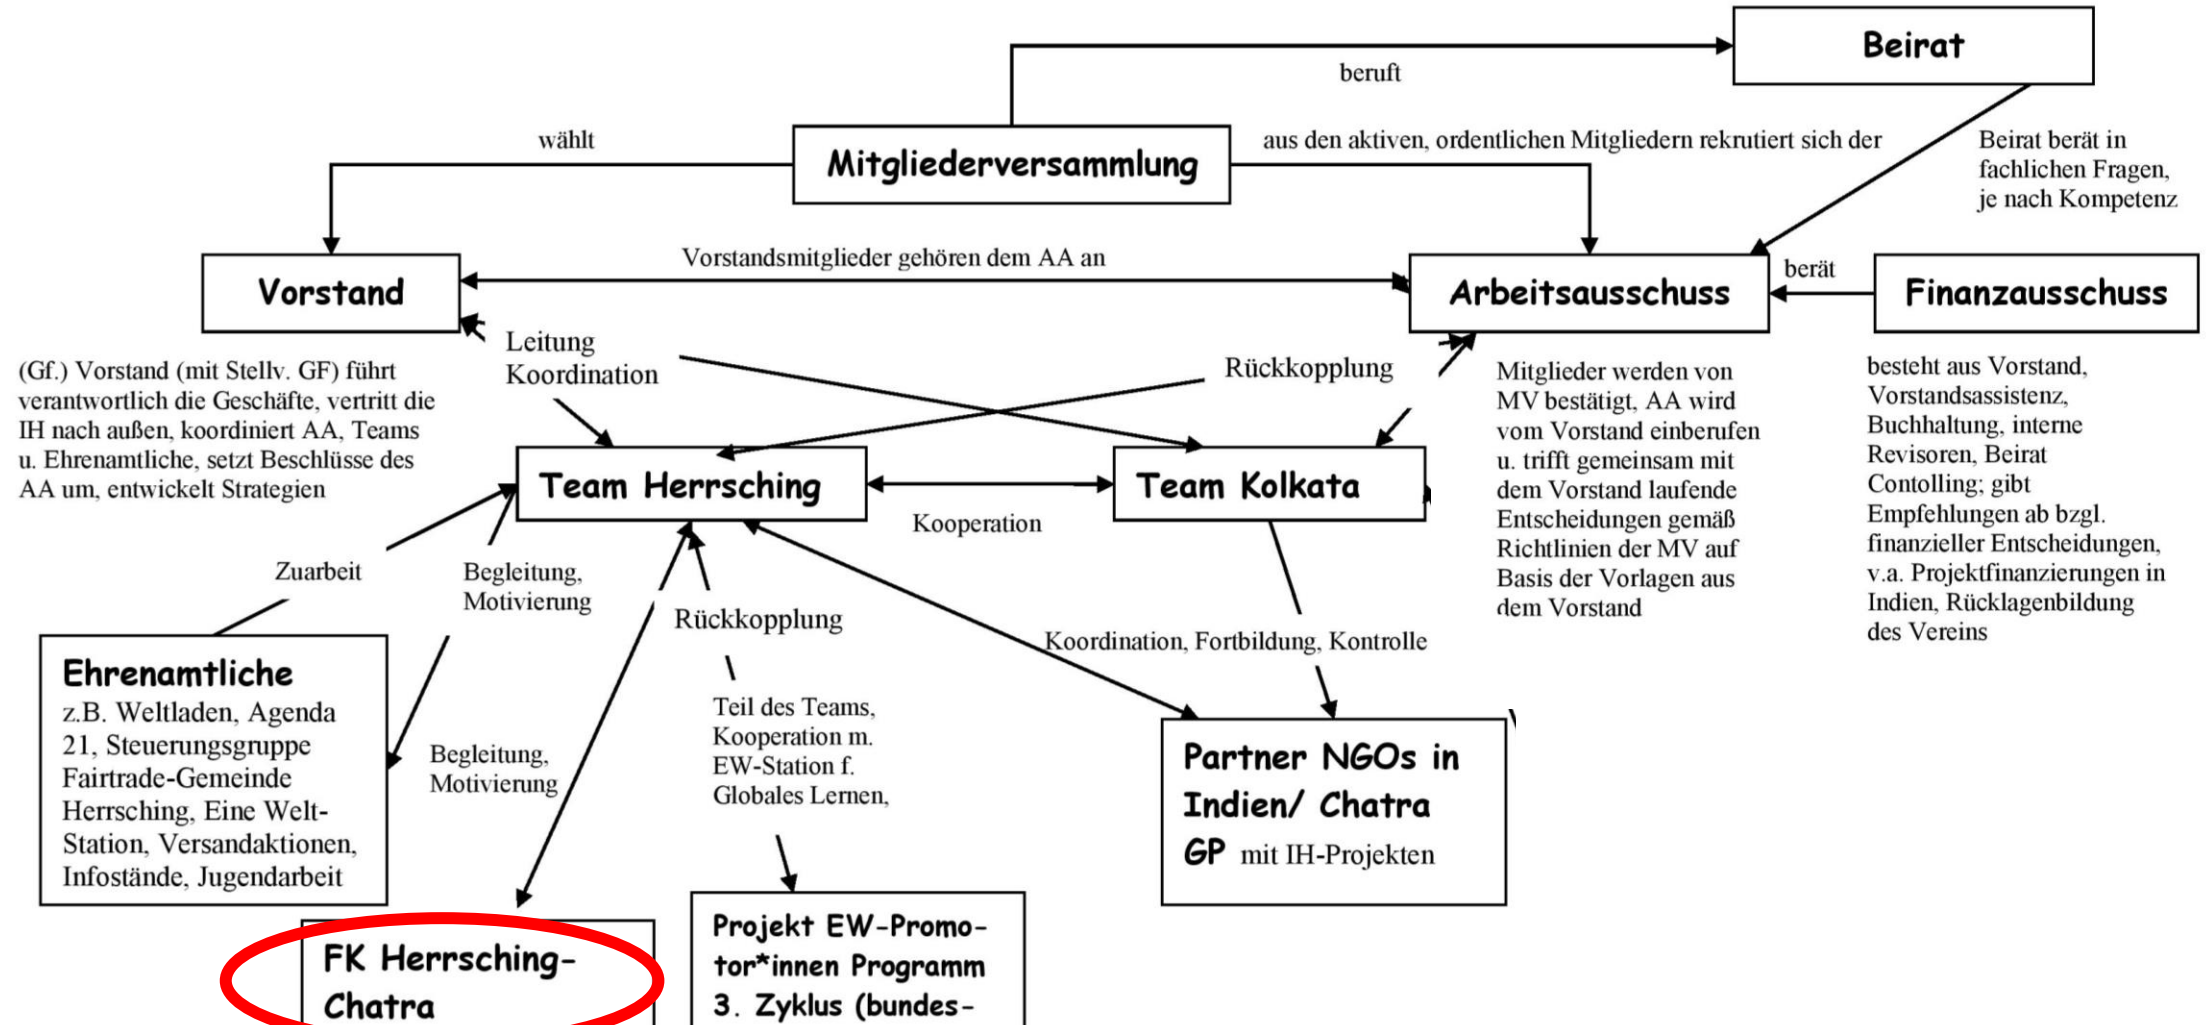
Beirat

beruft

wählt

Mitgliederversammlung

aus den aktiven, ordentlichen Mitgliedern rekrutiert sich der

Beirat berät in fachlichen Fragen, je nach Kompetenz

Vorstand

Vorstandsmitglieder gehören dem AA an

Arbeitsausschuss

berät

Finanzausschuss

(Gf.) Vorstand (mit Stellv. GF) führt verantwortlich die Geschäfte, vertritt die IH nach außen, koordiniert AA, Teams u. Ehrenamtliche, setzt Beschlüsse des AA um, entwickelt Strategien

Leitung Koordination

Rückkopplung

Mitglieder werden von MV bestätigt, AA wird vom Vorstand einberufen u. trifft gemeinsam mit dem Vorstand laufende Entscheidungen gemäß Richtlinien der MV auf Basis der Vorlagen aus dem Vorstand

besteht aus Vorstand, Vorstandsassistenz, Buchhaltung, interne Revisoren, Beirat Contolling; gibt Empfehlungen ab bzgl. finanzieller Entscheidungen, v.a. Projektfinanzierungen in Indien, Rücklagenbildung des Vereins

Team Herrsching

Team Kolkata

Kooperation

Zuarbeit

Begleitung, Motivierung

Rückkopplung

Koordination, Fortbildung, Kontrolle

Ehrenamtliche
z.B. Weltladen, Agenda 21, Steuerungsgruppe Fairtrade-Gemeinde Herrsching, Eine Welt-Station, Versandaktionen, Infostände, Jugendarbeit

Begleitung, Motivierung

Teil des Teams, Kooperation m. EW-Station f. Globales Lernen,

Partner NGOs in Indien/ Chatra GP mit IH-Projekten

FK Herrsching-Chatra

Projekt EW-Promotor*innen Programm 3. Zyklus (bundes-